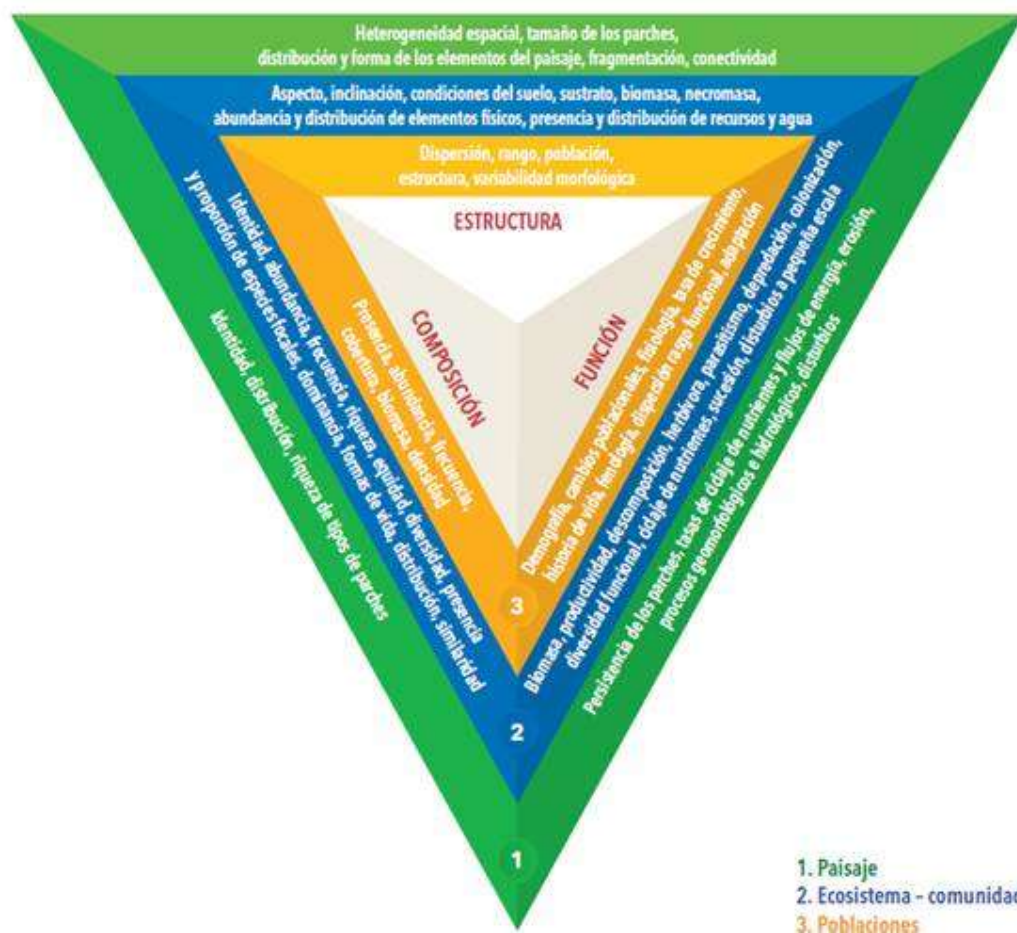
Heterogeneidad espacial, tamaño de los parches, distribución y forma de los elementos del paisaje, fragmentación, conectividad

Aspecto, inclinación, condiciones del suelo, sustrato, biomasa, necromasa, abundancia y distribución de elementos físicos, presencia y distribución de recursos y agua

Dispersión, rango, población, estructura, variabilidad morfológica

ESTRUCTURA

COMPOSICIÓN

FUNCIÓN

Identidad, distribución, riqueza de tipos de parches

Identidad, abundancia, frecuencia, riqueza, equidad, diversidad, presencia y proporción de especies locales, dominancia, formas de vida, distribución, similaridad

Presencia, abundancia, frecuencia, cobertura, biomasa densidad

Demografía, cambios poblacionales, fisiología, tasa de crecimiento, historia de vida, fenología, dispersión rasgo funcional, adaptación

Biomasa, productividad, descomposición, herbívora, parasitismo, depredación, colonización, diversidad funcional, ciclaje de nutrientes, sucesión, disturbios a pequeña escala

Persistencia de los parches, tasas de ciclaje de nutrientes y flujos de energía, erosión, procesos geomorfológicos e hidrológicos, disturbios

3

2

1

1. Paisaje
2. Ecosistema - comunidad
3. Poblaciones